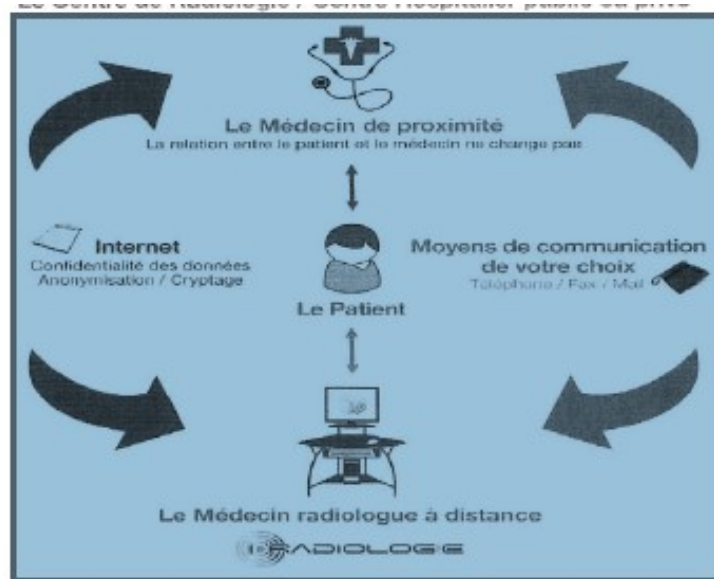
Le Centre de Radiologie / Centre Hospitalier public ou privé

Le Médecin de proximité
La relation entre le patient et le médecin ne change pas

Internet
Confidentialité des données
Anonymisation / Cryptage

Moyens de communication de votre choix
Téléphone / Fax / Mail

Le Patient

Le Médecin radiologue à distance

RADIOLOGIE